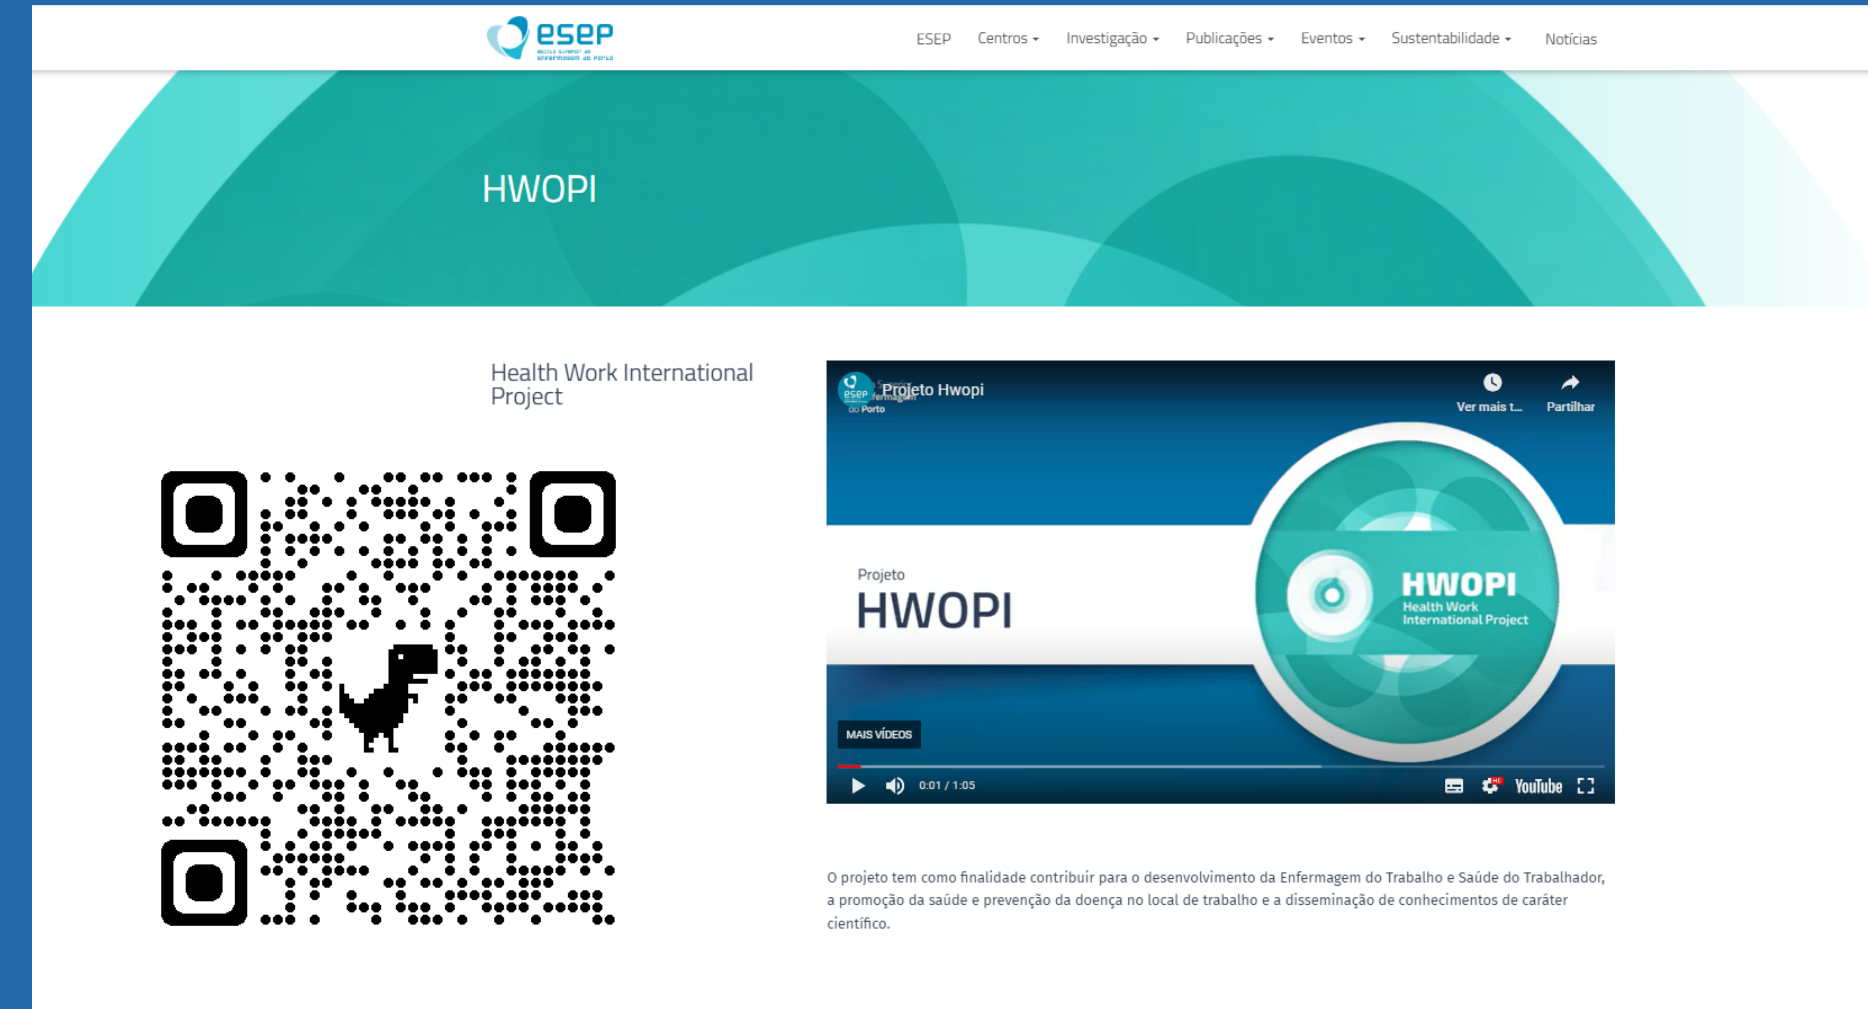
esep
Escola Superior de Enfermagem do Porto

ESEP Centros Investigação Publicações Eventos Sustentabilidade Notícias

HWOPI

Health Work International Project

Projeto Hwopi
Ver mais t... Partilhar

Projeto
HWOPI

HWOPI
Health Work International Project

MAIS VÍDEOS
0:01 / 1:05
YouTube

O projeto tem como finalidade contribuir para o desenvolvimento da Enfermagem do Trabalho e Saúde do Trabalhador, a promoção da saúde e prevenção da doença no local de trabalho e a disseminação de conhecimentos de caráter científico.